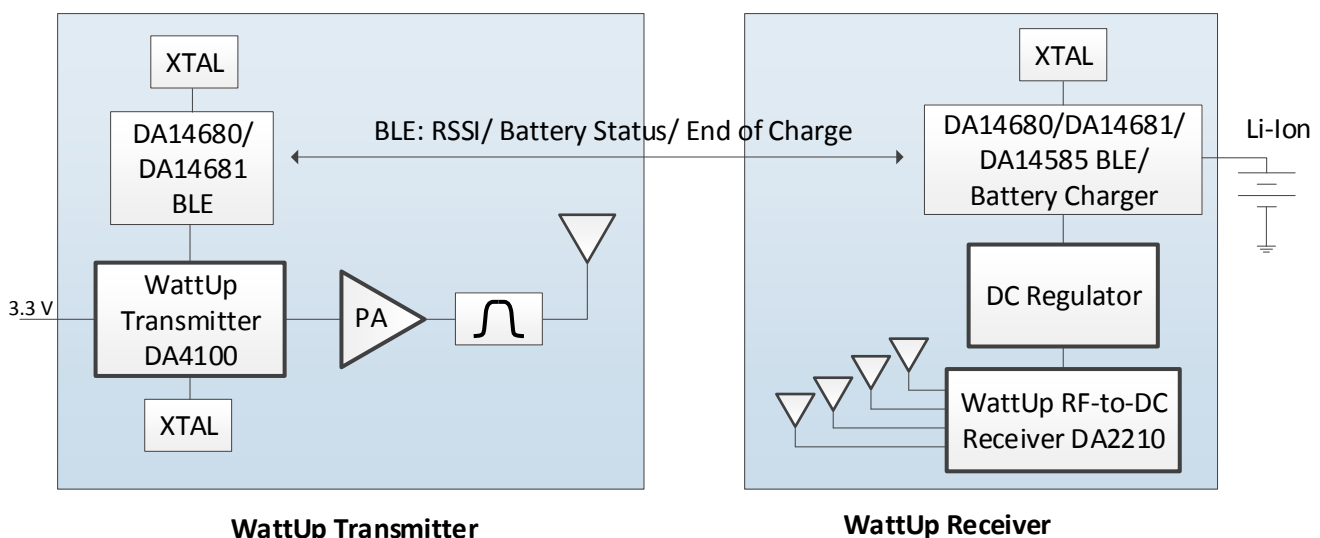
XTAL

DA14680/ DA14681 BLE

BLE: RSSI/ Battery Status/ End of Charge

XTAL

DA14680/DA14681/ DA14585 BLE/ Battery Charger

Li-Ion

3.3 V

WattUp Transmitter DA4100

PA

XTAL

DC Regulator

WattUp RF-to-DC Receiver DA2210

WattUp Transmitter

WattUp Receiver